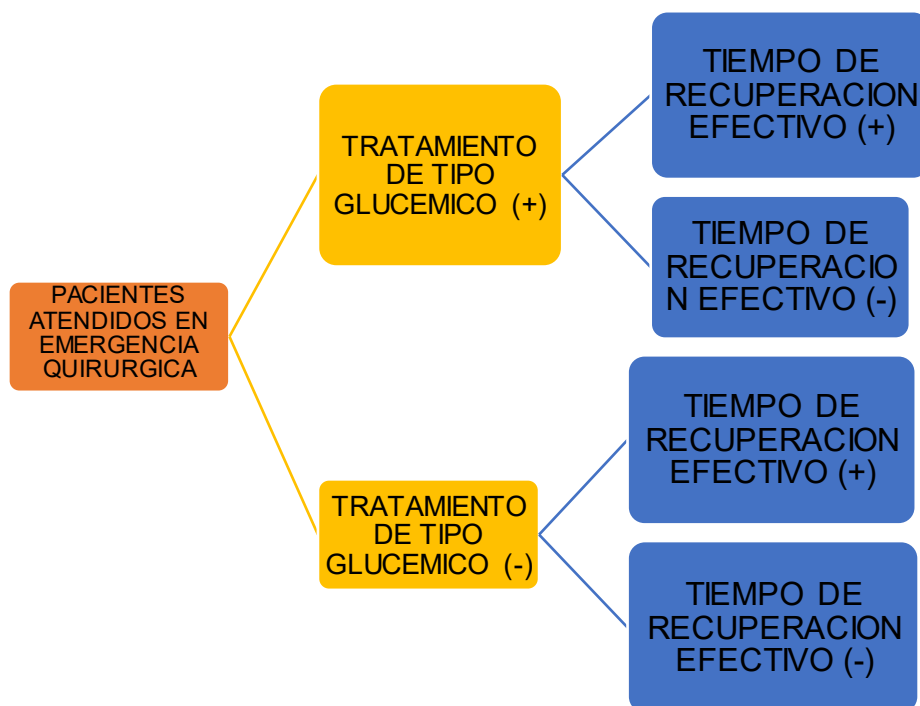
PACIENTES ATENDIDOS EN EMERGENCIA QUIRURGICA

TRATAMIENTO DE TIPO GLUCEMICO (+)

TIEMPO DE RECUPERACION EFECTIVO (+)

TIEMPO DE RECUPERACION EFECTIVO (-)

TRATAMIENTO DE TIPO GLUCEMICO (-)

TIEMPO DE RECUPERACION EFECTIVO (+)

TIEMPO DE RECUPERACION EFECTIVO (-)